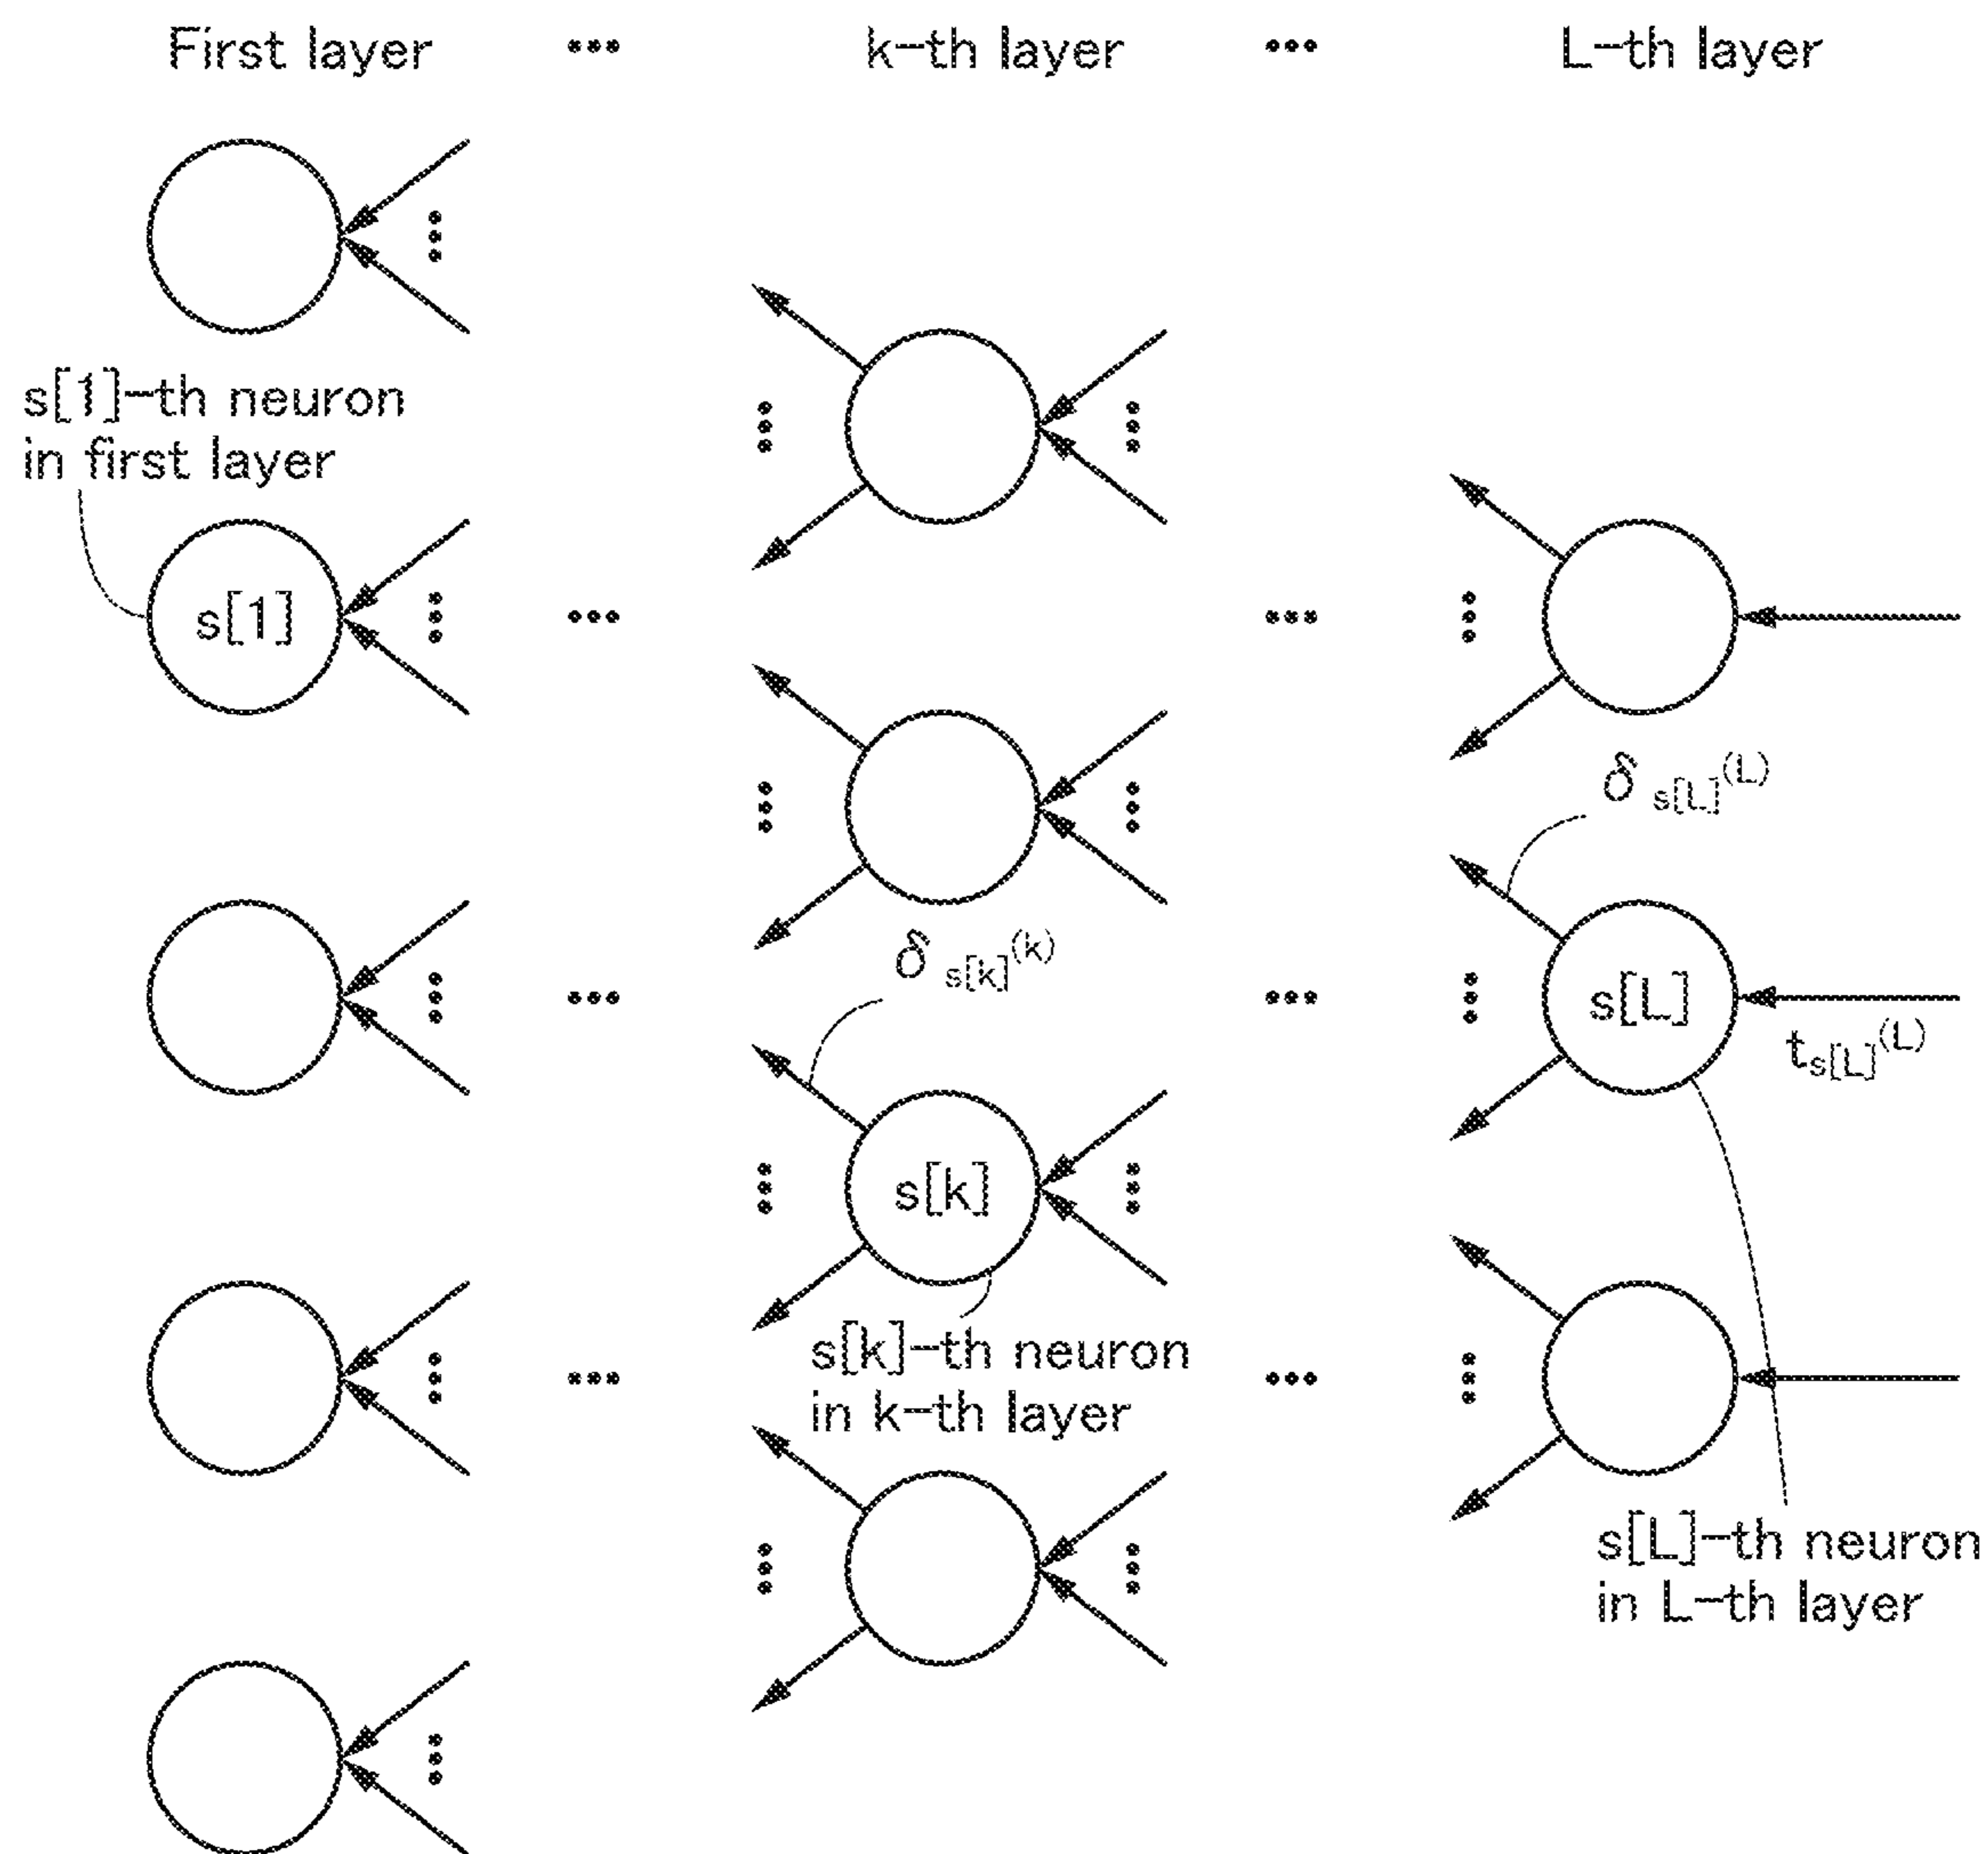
First layer ••• k−th layer ••• L−th layer

s[1]−th neuron in first layer

s[1]

$\delta_{s[L]}^{(L)}$

$\delta_{s[k]}^{(k)}$

s[L]

$t_{s[L]}^{(L)}$

s[k]

s[k]−th neuron in k−th layer

s[L]−th neuron in L−th layer